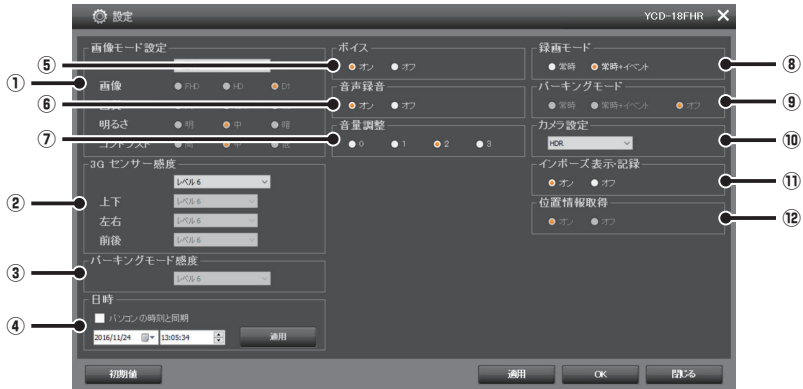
設定
YCD-18FHR

画像モード設定
① 画像 FHD HD D1
明るさ 明 中 暗
コントラスト 高 中 低

3G センサー感度
レベル 6
② 上下 レベル 6
左右 レベル 6
前後 レベル 6

③ パーキングモード感度
レベル 6

日時
④ パソコンの時刻と同期
2016/11/24 13:05:34 適用

⑤ ボイス
オン オフ

⑥ 音声録音
オン オフ

⑦ 音量調整
0 1 2 3

録画モード
常時 常時+イベント ⑧

パーキングモード
常時 常時+イベント オフ ⑨

カメラ設定
HDR ⑩

インポーズ表示・記録
オン オフ ⑪

位置情報取得
オン オフ ⑫

初期値
適用 OK 閉じる